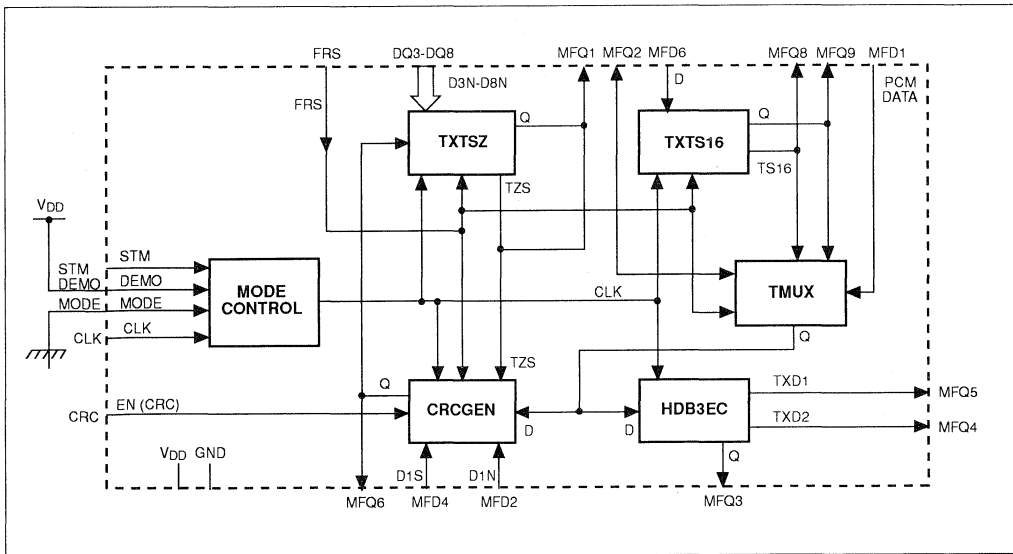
FRS
DQ3-DQ8
D3N-D8N
MFQ1
MFQ2
MFD6
MFQ8
MFQ9
MFD1
PCM DATA
FRS
TXTSZ
Q
TZS
D
TXTS16
Q
TS16
$V_{DD}$
STM
DEMO
MODE
CLK
STM
DEMO
MODE
CLK
MODE CONTROL
CLK
TMUX
Q
TZS
Q
CRCGEN
HDB3EC
TXD1
MFQ5
TXD2
MFQ4
CRC
EN (CRC)
D
D
Q
$V_{DD}$
GND
D1S
D1N
MFQ6
MFD4
MFD2
MFQ3